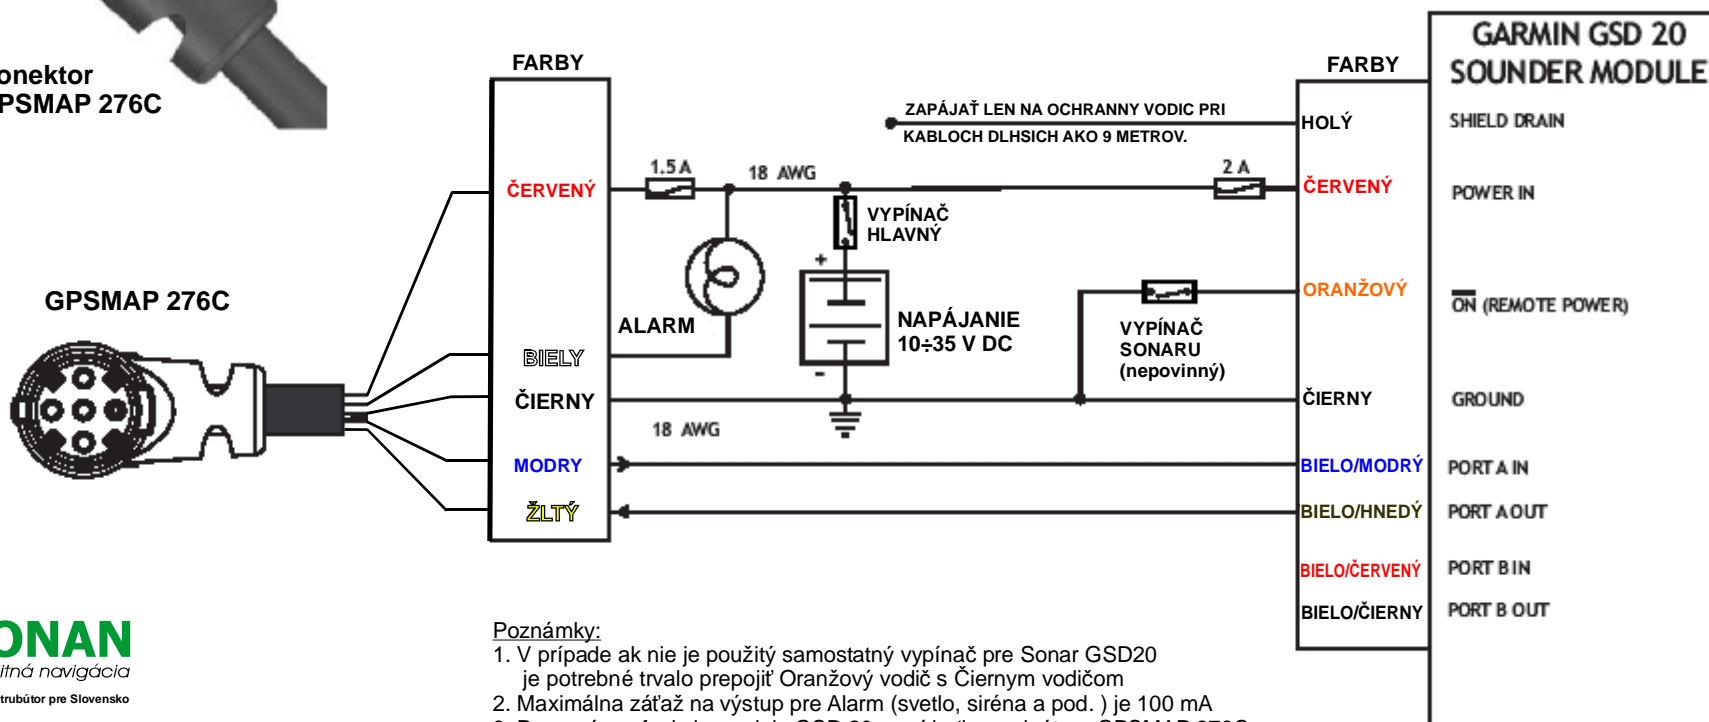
onektor
PSMAP 276C

GPSMAP 276C

ONAN
itná navigácia
trubútor pre Slovensko

FARBY

ČERVENÝ
BIELY
ČIERNY
MODRY
ŽLTÝ

1.5 A
18 AWG
ALARM
VYPÍNAČ HLAVNÝ
+
-
NAPÁJANIE 10÷35 V DC
18 AWG

ZAPÁJAŤ LEN NA OCHRANNY VODIC PRI KABLOCH DLHSICH AKO 9 METROV.

2 A
VYPÍNAČ SONARU (nepovinný)

FARBY
HOLÝ
ČERVENÝ
ORANŽOVÝ
ČIERNY
BIELO/MODRÝ
BIELO/HNEDÝ
BIELO/ČERVENÝ
BIELO/ČIERNY

GARMIN GSD 20 SOUNDER MODULE
SHIELD DRAIN
POWER IN
ON (REMOTE POWER)
GROUND
PORT A IN
PORT A OUT
PORT B IN
PORT B OUT

Poznámky:
1. V prípade ak nie je použitý samostatný vypínač pre Sonar GSD20 je potrebné trvalo prepojiť Oranžový vodič s Čiernym vodičom
2. Maximálna záťaž na výstup pre Alarm (svetlo, siréna a pod. ) je 100 mA
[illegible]